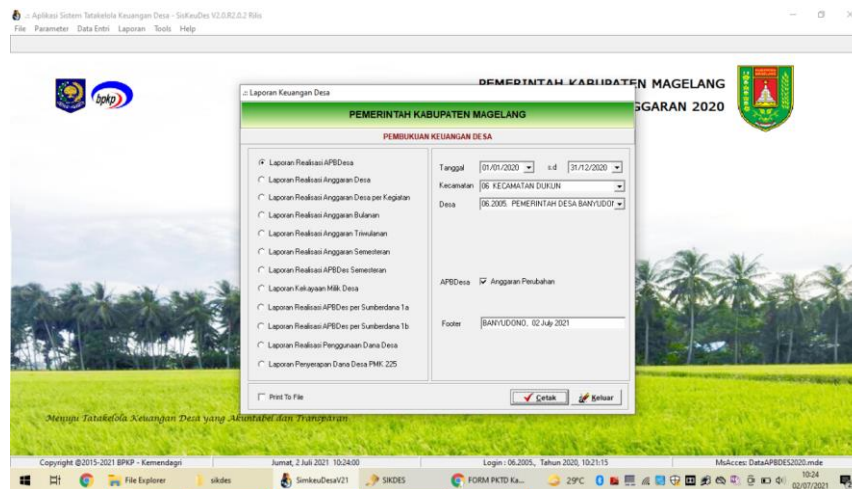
:: Aplikasi Sistem Tatakelola Keuangan Desa - SisKeuDes V2.0.R2.0.2 Rilis
File Parameter Data Entri Laporan Tools Help

bpkp

PEMERINTAH KABUPATEN MAGELANG
GGARAN 2020

:: Laporan Keuangan Desa

PEMERINTAH KABUPATEN MAGELANG

PEMBUKUAN KEUANGAN DESA

Laporan Realisasi APBDesa
Laporan Realisasi Anggaran Desa
Laporan Realisasi Anggaran Desa per Kegiatan
Laporan Realisasi Anggaran Bulanan
Laporan Realisasi Anggaran Triwulanan
Laporan Realisasi Anggaran Semesteran
Laporan Realisasi APBDes Semesteran
Laporan Kekayaan Milik Desa
Laporan Realisasi APBDes per Sumberdana 1a
Laporan Realisasi APBDes per Sumberdana 1b
Laporan Realisasi Penggunaan Dana Desa
Laporan Penyerapan Dana Desa PMK 225

Tanggal 01/01/2020 s.d 31/12/2020
Kecamatan 06 KECAMATAN DUKUN
Desa 06.2005. PEMERINTAH DESA BANYUDO

APBDesa Anggaran Perubahan

Footer BANYUDONO, 02 July 2021

Print To File

Cetak Keluar

Menuju Tatakelola Keuangan Desa yang Akuntabel dan Transparan

Copyright @2015-2021 BPKP - Kemendagri | Jumat, 2 Juli 2021 10:24:00 | Login : 06.2005, Tahun 2020, 10:21:15 | MsAcces: DataAPBDES2020.mde

File Explorer sikdes SimkeuDesaV21 SIKDES FORM PKTD Ka... 29°C 10:24 02/07/2021